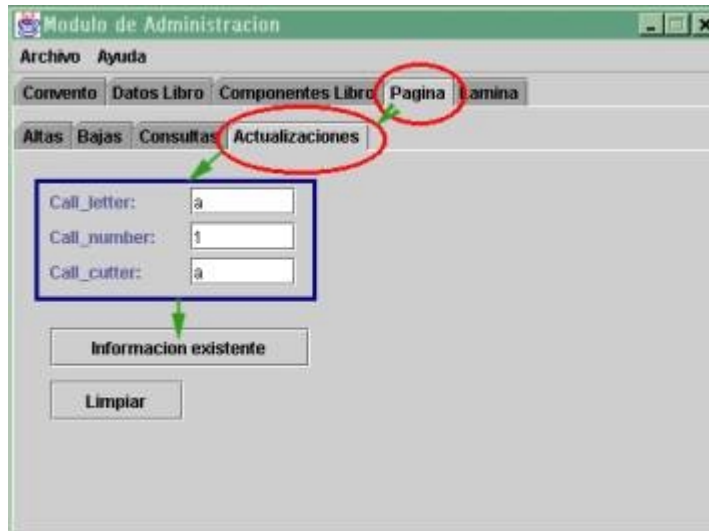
Modulo de Administracion

Archivo Ayuda

Convento Datos Libro Componentes Libro Pagina Lamina

Altas Bajas Consultas Actualizaciones

Call_letter: a

Call_number: 1

Call_cutter: a

Informacion existente

Limpiar